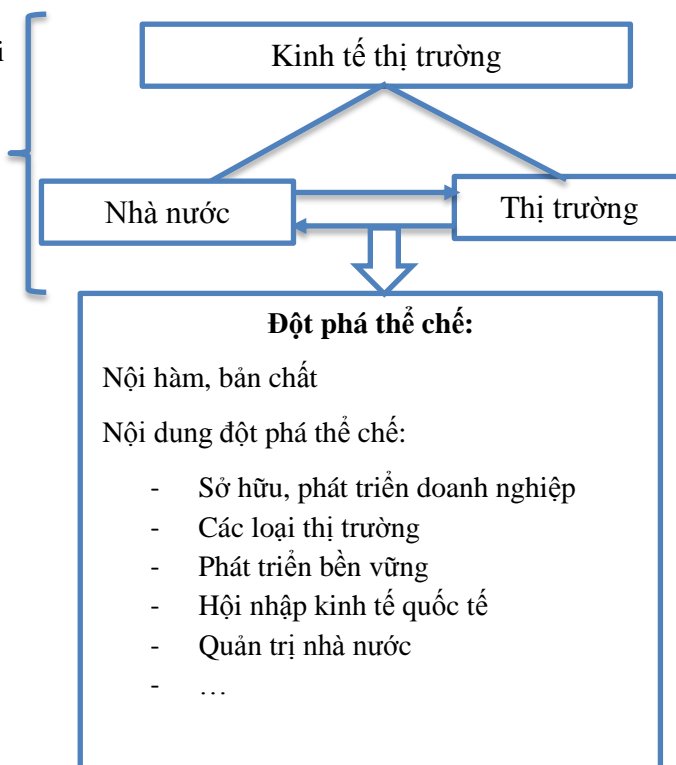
i

Kinh tế thị trường

Nhà nước

Thị trường

**Đột phá thể chế:**

Nội hàm, bản chất

Nội dung đột phá thể chế:

- Sở hữu, phát triển doanh nghiệp
- Các loại thị trường
- Phát triển bền vững
- Hội nhập kinh tế quốc tế
- Quản trị nhà nước
- …